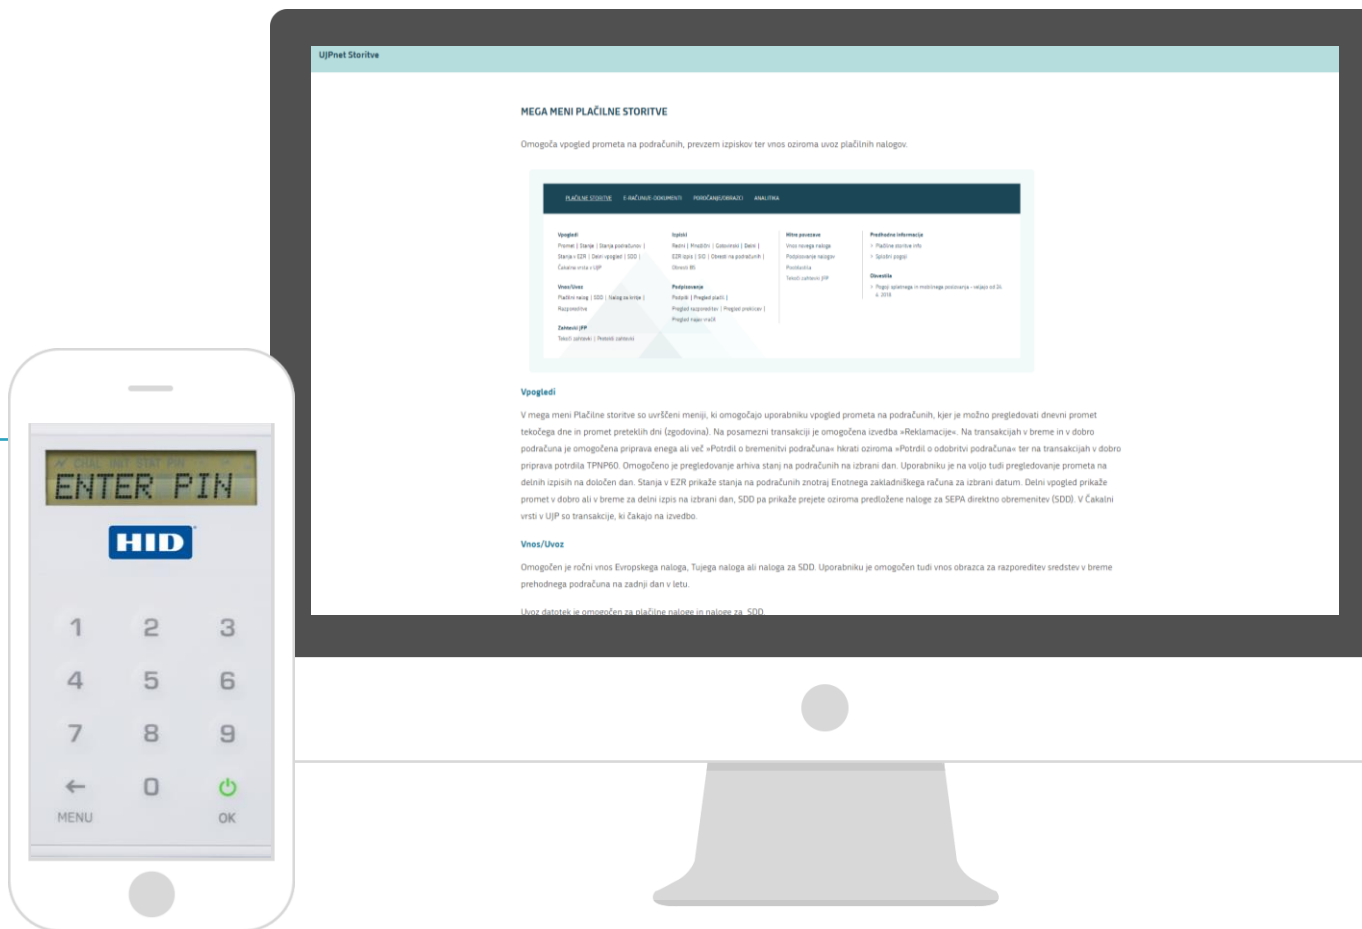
UJPnet Storitve

MEGA MENI PLAČILNE STORITVE

Omogoča vpogled prometa na podračunih, prevzem izpiskov ter vnos oziroma uvoz plačilnih nalogov.

PLAČILNE STORITVE E-RAČUNI/E-DOKUMENTI PODRAČUNI/OBRAZCI ANALITIKA

Vpogledi
Promet | Stanje | Stanja podračunov | Stanja v EZR | Delni vpogled | SDD | Čakalna vrsta v UJP

Vnos/Uvoz
Plačilni nalog | SDD | Nalog za kritje | Razporeditve

Zahtevki JFP
Tekoči zahtevki | Potrjeni zahtevki

Izpiski
Redni | Predčitni | Gotovinski | Delni | EZR izpis | SID | Obresti na podračunih | Obresti BS

Podpisovanje
Potrdi | Pregled plačil | Pregled razporeditev | Pregled prekinjev | Pregled nalog v e-UK

Hitre povezave
Vnos novega naloga
Podpisovanje nalogov
Pooblastila
Tekoči zahtevki JFP

Predhodne informacije
> Plačilne storitve info
> Splošni pogoji

Obvestila
> Pogoji uplačnega in možnega poslovanja - veljajo od 24. 4. 2018

Vpogledi

V mega meni Plačilne storitve so uvrščeni meniji, ki omogočajo uporabniku vpogled prometa na podračunih, kjer je možno pregledovati dnevni promet tekočega dne in promet preteklih dni (zgodovina). Na posamezni transakciji je omogočena izvedba »Reklamacije«. Na transakcijah v breme in v dobro podračuna je omogočena priprava enega ali več »Potrdil o bremenitvi podračuna« hkrati oziroma »Potrdil o odobritvi podračuna« ter na transakcijah v dobro priprava potrdila TPNP60. Omogočeno je pregledovanje arhiva stanj na podračunih na izbrani dan. Uporabniku je na voljo tudi pregledovanje prometa na delnih izpisih na določen dan. Stanja v EZR prikaže stanja na podračunih znotraj Enotnega zakladniškega računa na izbrani datum. Delni vpogled prikaže promet v dobro ali v breme za delni izpis na izbrani dan, SDD pa prikaže prejete oziroma predložene naloge za SEPA direktno obremenitev (SDD). V Čakalni vrsti v UJP so transakcije, ki čakajo na izvedbo.

Vnos/Uvoz

Omogočen je ročni vnos Evropskega naloga, Tujega naloga ali naloga za SDD. Uporabniku je omogočen tudi vnos obrazca za razporeditev sredstev v breme prehodnega podračuna na zadnji dan v letu.

Uvoz datotek je omogočen za plačilne naloge in naloge za SDD

ENTER PIN

HID

1 2 3
4 5 6
7 8 9
← 0
MENU OK